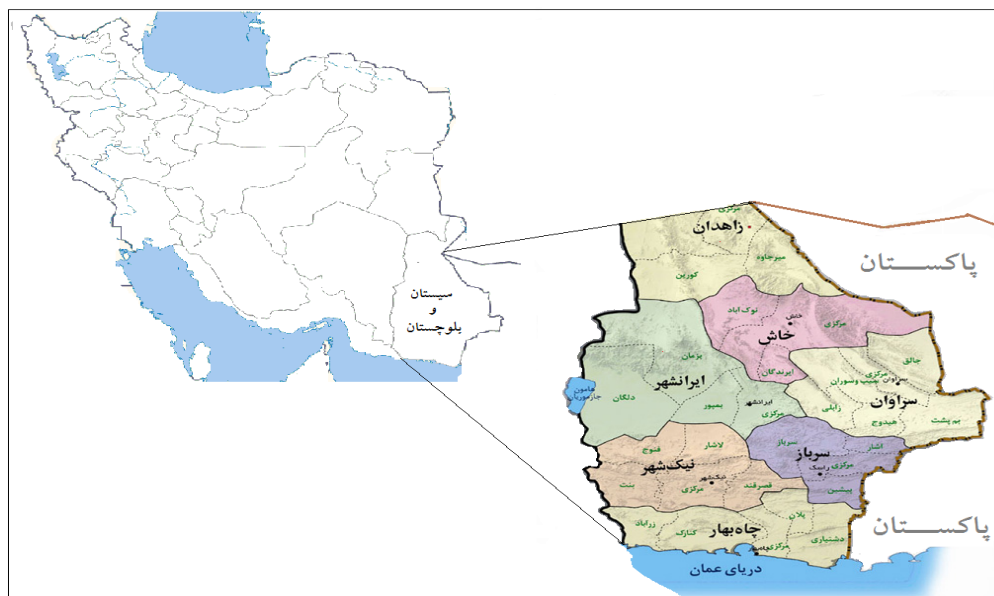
سیستان
و
بلوچستان

زاهدان
میرجاوه
کورین
پاکستان
خاش
نوک آباد
جمی
مرکزی
ایرندگان
ایرانشهر
بزمان
دلگان
جازموریان
هامون
ایرانشهر
بمپور
مرکزی
سراوان
جالق
مرکزی
جیب وسوران
زابلی
بم پشت
هیدوج
سرباز
سرباز
اشار
مرکزی
راسک
پیشین
لاشار
فنوج
نیکشهر
نیکشهر
بنت
مرکزی
قصرقند
چاه‌بهار
زرآباد
کنارک
پلان
دشتیاری
مرکزی
پاکستان
دریای عمان